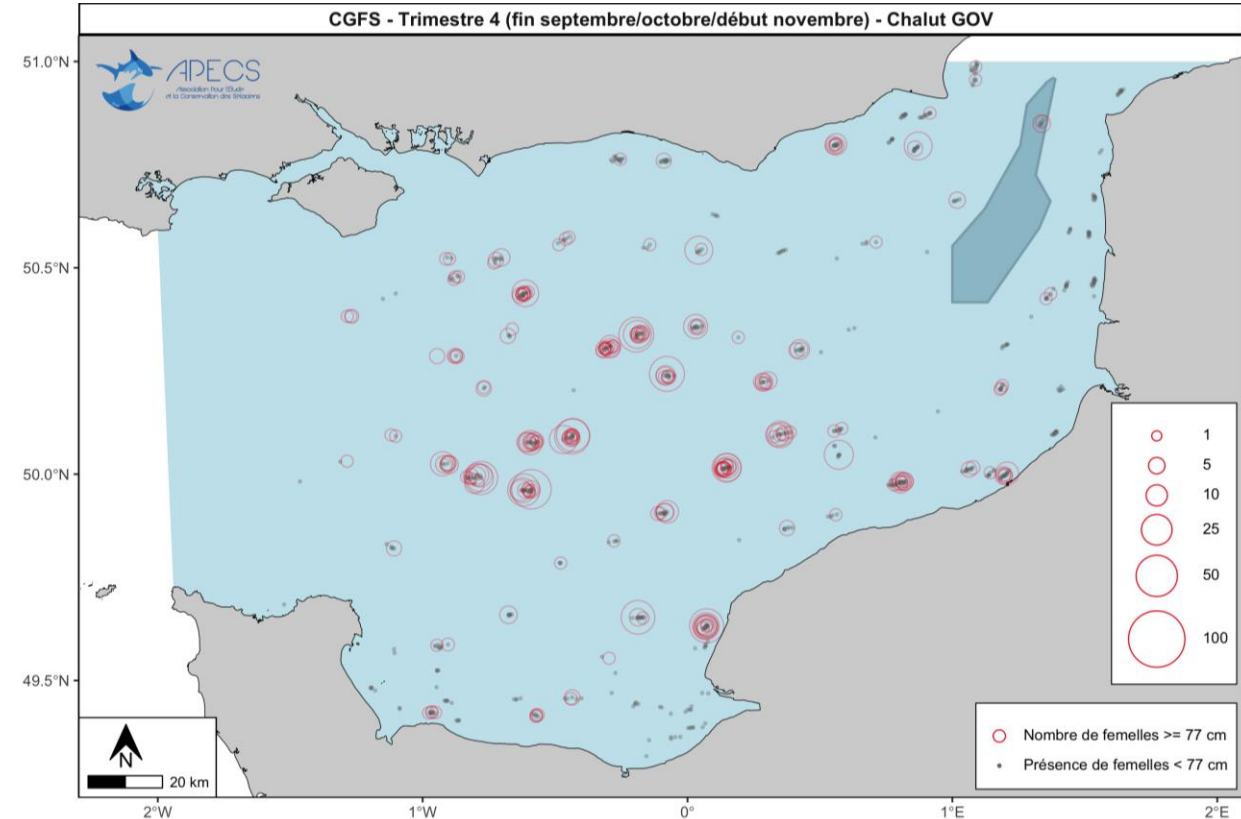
CGFS - Trimestre 4 (fin septembre/octobre/début novembre) - Chalut GOV

APECS
Association Pour l'Etude et la Conservation des Sélaciens

51.0°N
50.5°N
50.0°N
49.5°N

1
5
10
25
50
100

N
20 km

Nombre de femelles >= 77 cm
Présence de femelles < 77 cm

2°W
1°W
0°
1°E
2°E